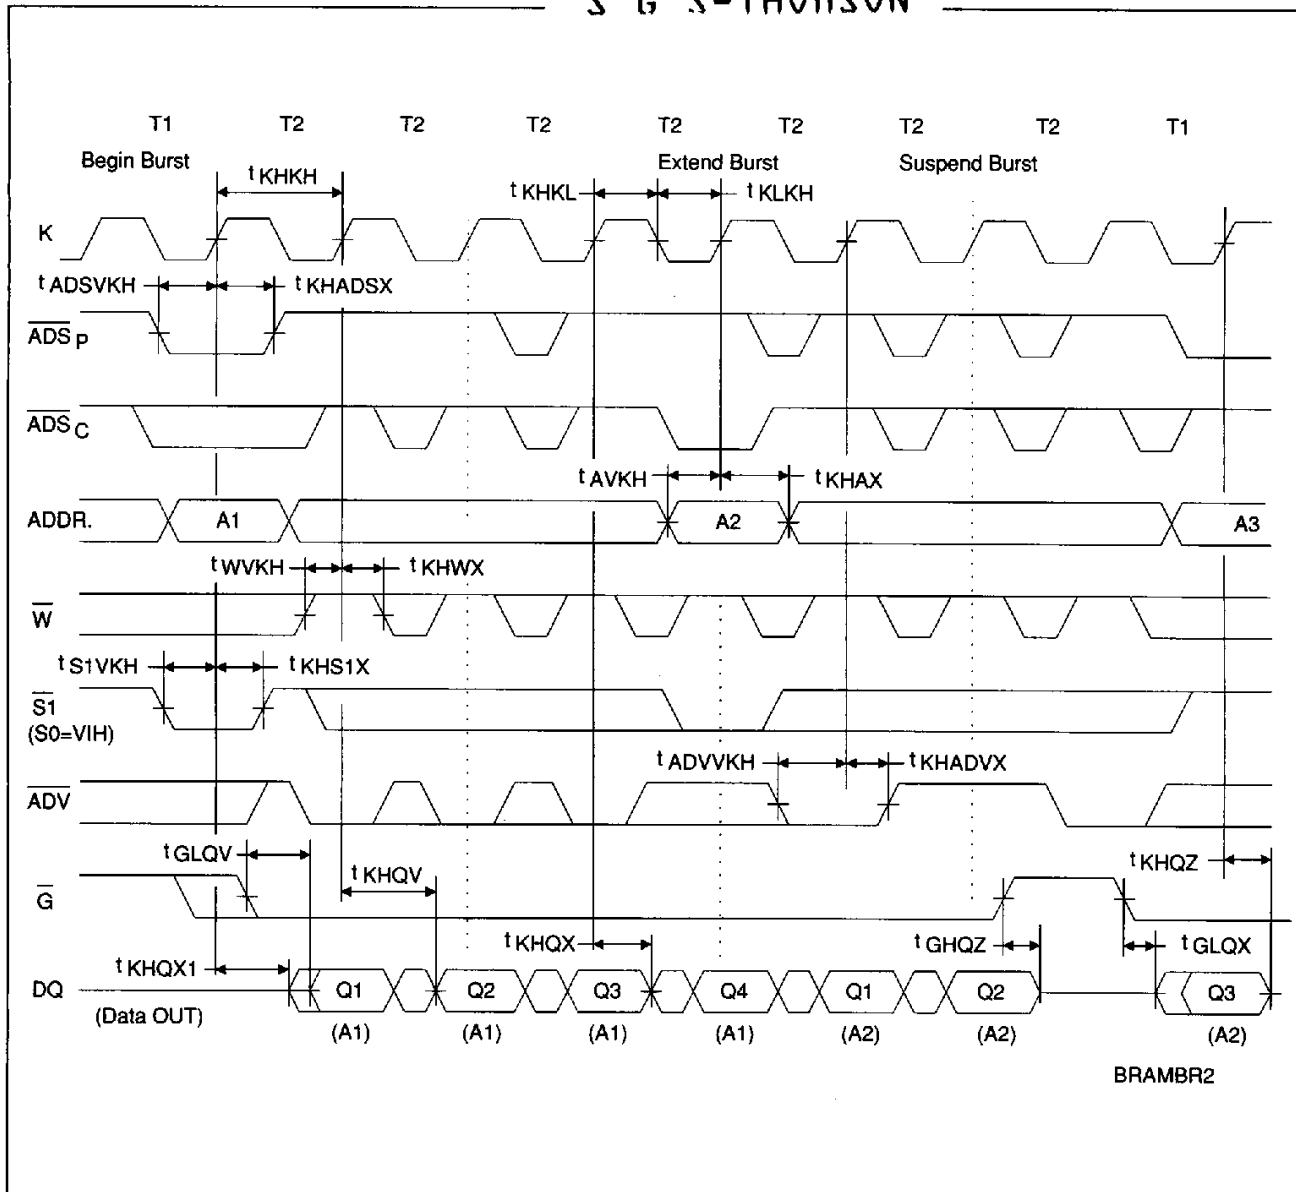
S G S-THOMSON

T1 T2 T2 T2 T2 T2 T2 T2 T1

Begin Burst

Extend Burst

Suspend Burst

$t_{KHKH}$

$t_{KHKL}$

$t_{KLKH}$

K

$t_{ADSVKH}$

$t_{KHADSX}$

$\overline{ADS}_P$

$\overline{ADS}_C$

$t_{AVKH}$

$t_{KHAX}$

ADDR.

A1

A2

A3

$t_{WVKH}$

$t_{KHWX}$

$\overline{W}$

$t_{S1VKH}$

$t_{KHS1X}$

$\overline{S1}$
(S0=VIH)

$t_{ADVVKH}$

$t_{KHADVX}$

$\overline{ADV}$

$t_{GLQV}$

$t_{KHQV}$

$t_{KHQZ}$

$\overline{G}$

$t_{KHQX}$

$t_{GHQZ}$

$t_{GLQX}$

$t_{KHQX1}$

DQ
(Data OUT)

Q1 Q2 Q3 Q4 Q1 Q2 Q3

(A1) (A1) (A1) (A1) (A2) (A2) (A2)

BRAMBR2